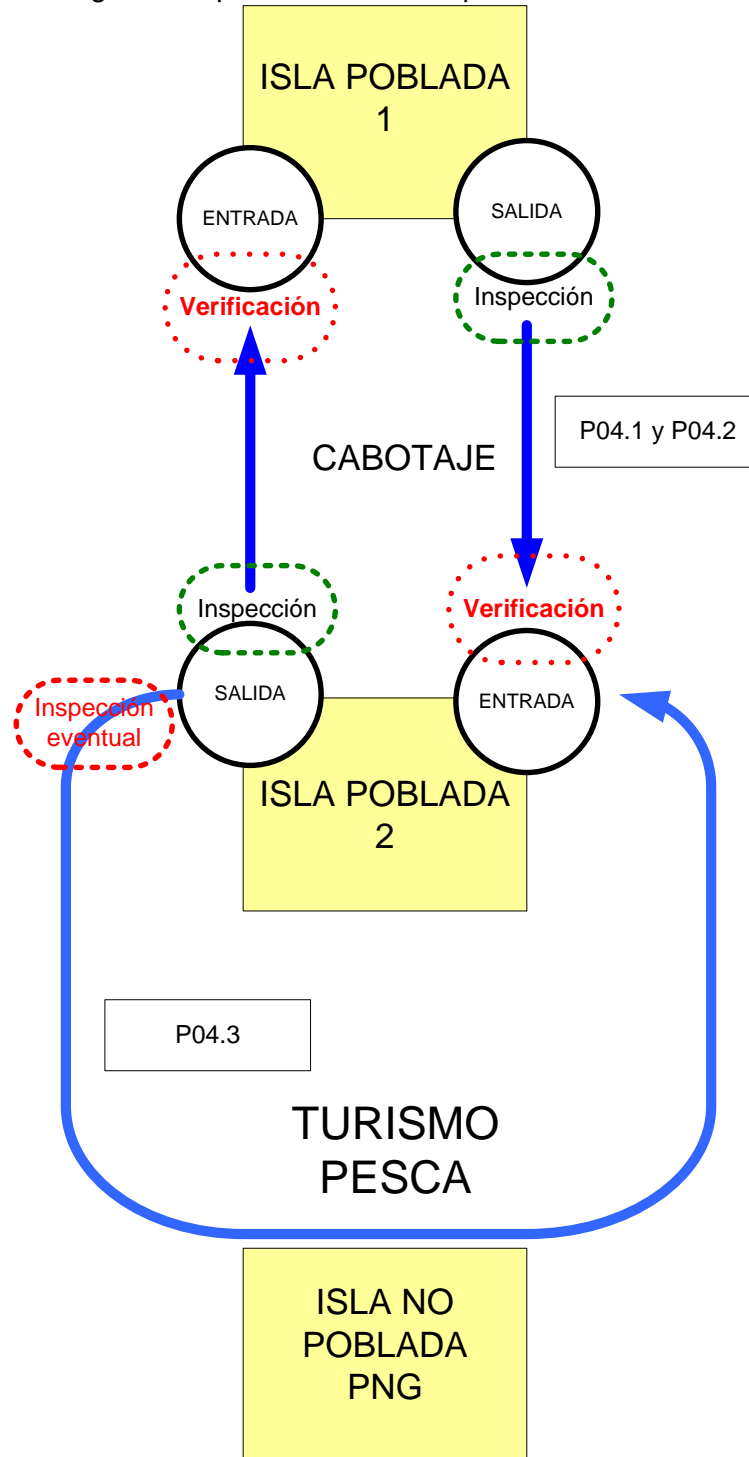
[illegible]

ISLA POBLADA 1

ENTRADA

SALIDA

Verificación

Inspección

P04.1 y P04.2

CABOTAJE

Inspección

Verificación

Inspección eventual

SALIDA

ENTRADA

ISLA POBLADA 2

P04.3

TURISMO PESCA

ISLA NO POBLADA PNG